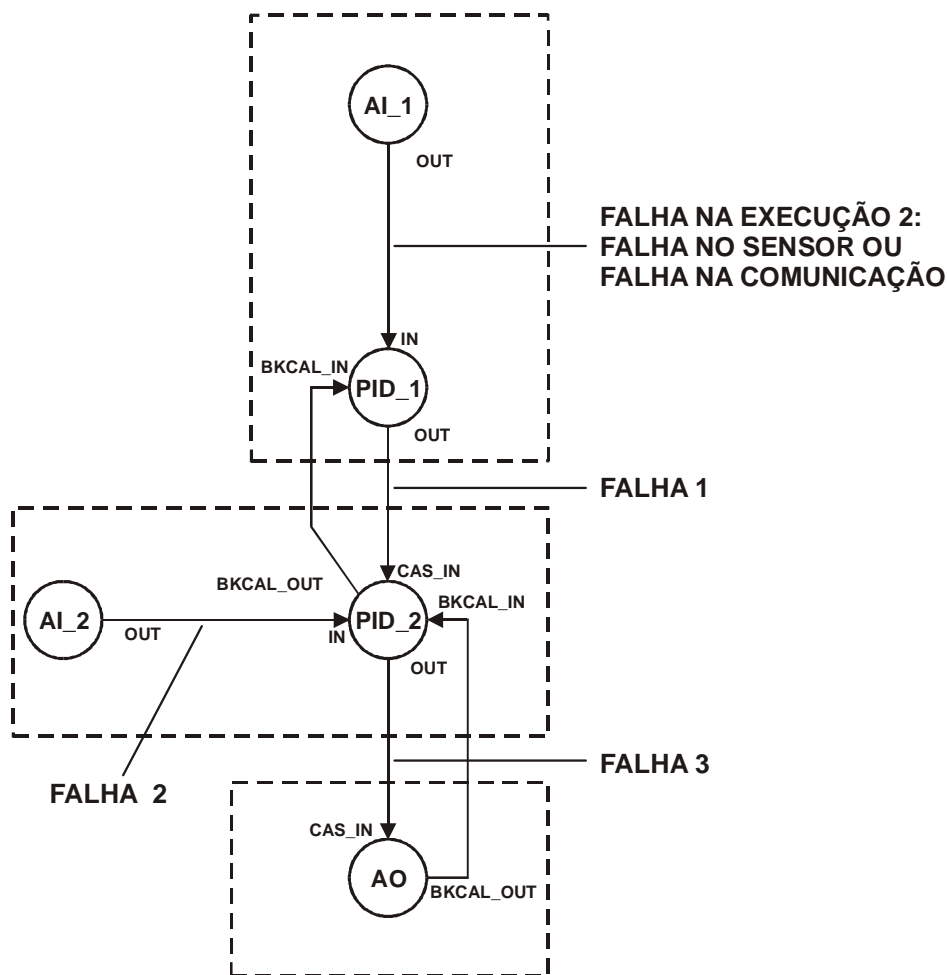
AI_1

OUT

FALHA NA EXECUÇÃO 2:
FALHA NO SENSOR OU
FALHA NA COMUNICAÇÃO

IN

BKCAL_IN

PID_1

OUT

FALHA 1

CAS_IN

BKCAL_OUT

BKCAL_IN

AI_2

OUT

IN

PID_2

OUT

FALHA 3

FALHA 2

CAS_IN

AO

BKCAL_OUT